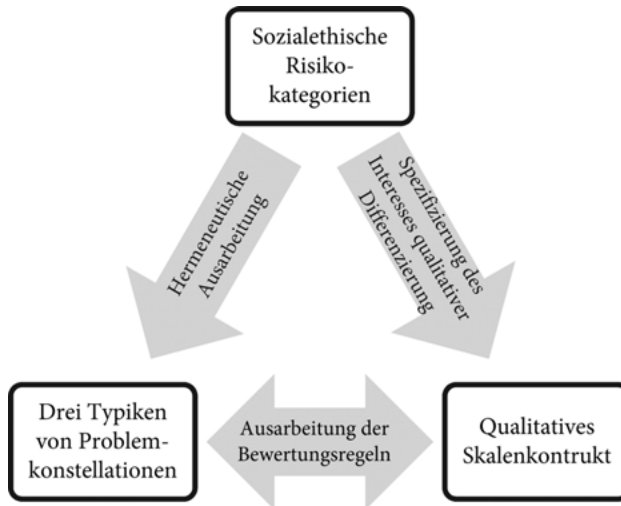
Sozialethische Risikokategorien

Hermeneutische Ausarbeitung

Spezifizierung des Interesses qualitativer Differenzierung

Drei Typiken von Problemkonstellationen

Ausarbeitung der Bewertungsregeln

Qualitatives Skalenkontrukt